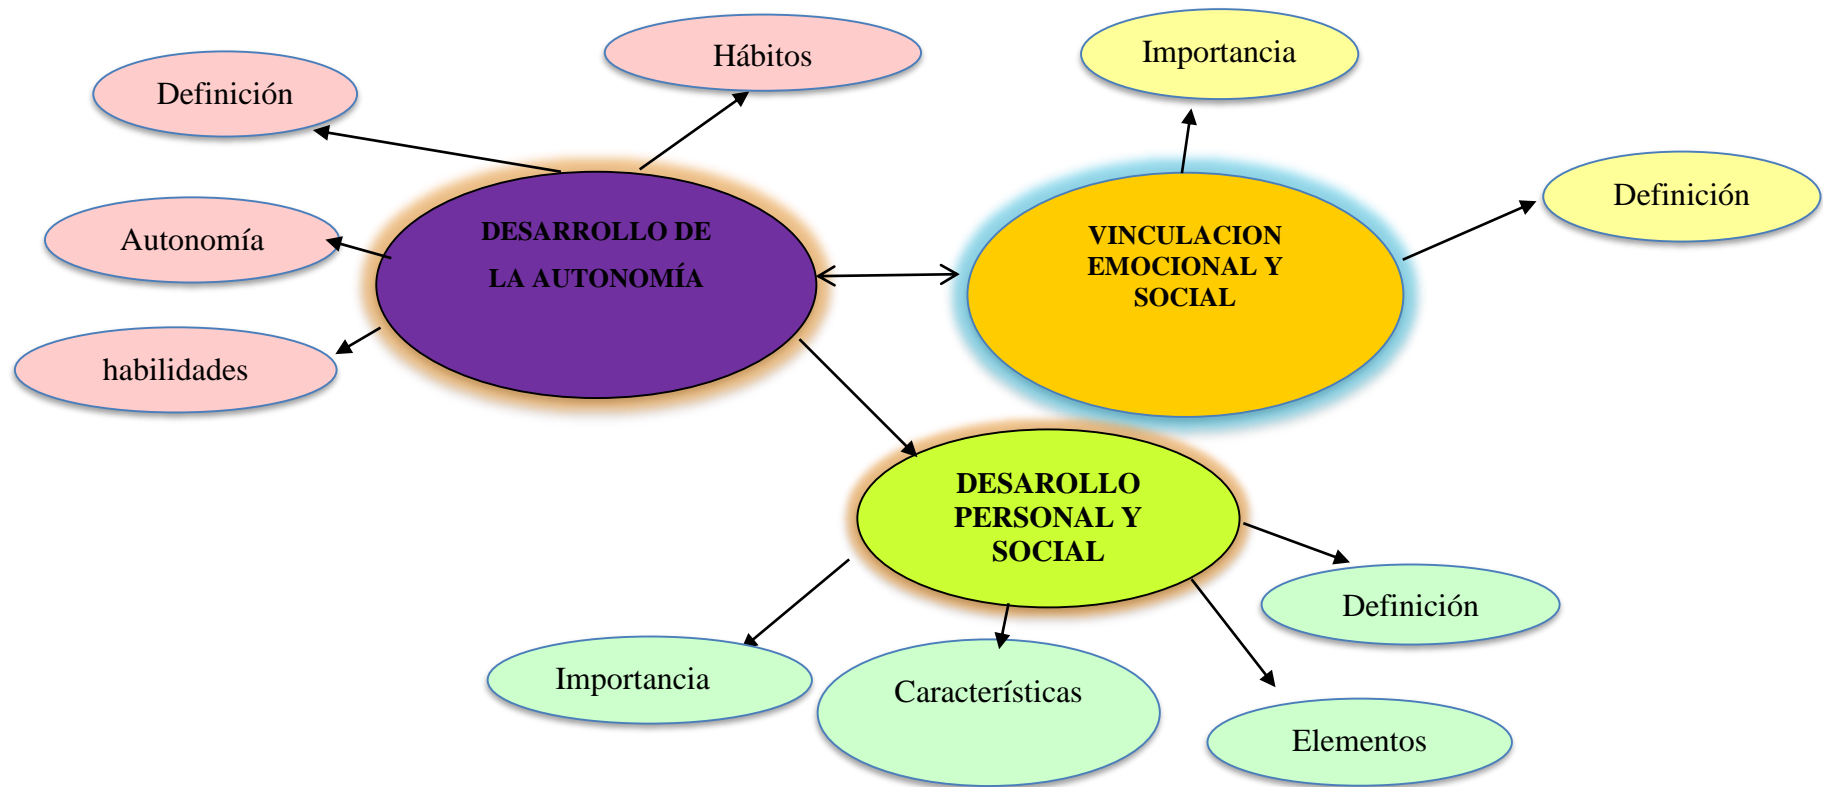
Hábitos

Importancia

Definición

Autonomía

habilidades

DESARROLLO DE LA AUTONOMÍA

VINCULACION EMOCIONAL Y SOCIAL

Definición

DESAROLLO PERSONAL Y SOCIAL

Definición

Importancia

Características

Elementos